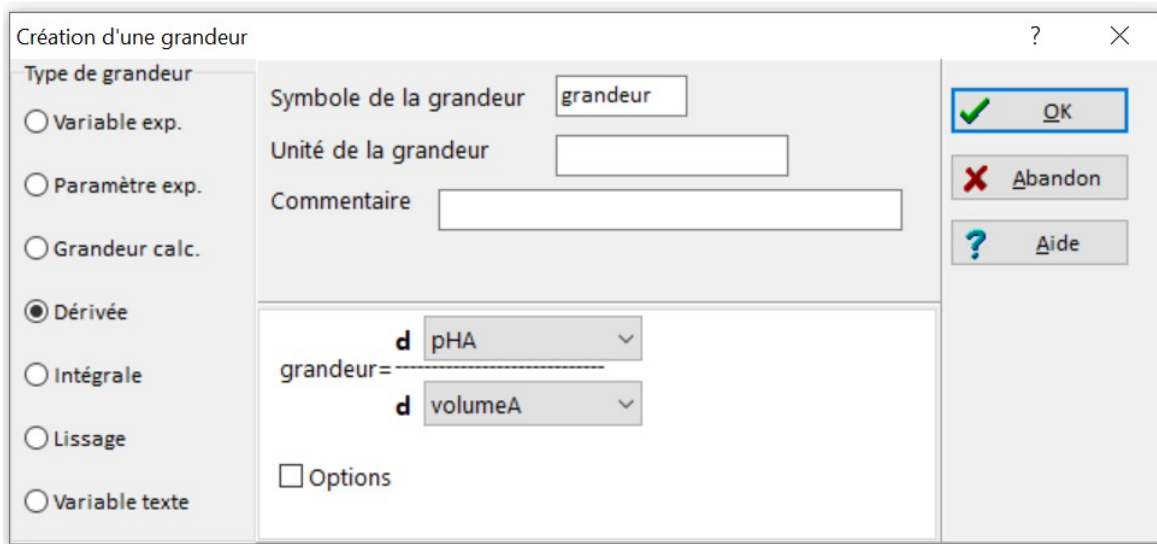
Création d'une grandeur

?

×

Type de grandeur

Variable exp.

Paramètre exp.

Grandeur calc.

Dérivée

Intégrale

Lissage

Variable texte

Symbole de la grandeur grandeur

Unité de la grandeur

Commentaire

OK

Abandon

Aide

grandeur= $\frac{d \text{ pHA}}{d \text{ volumeA}}$

Options